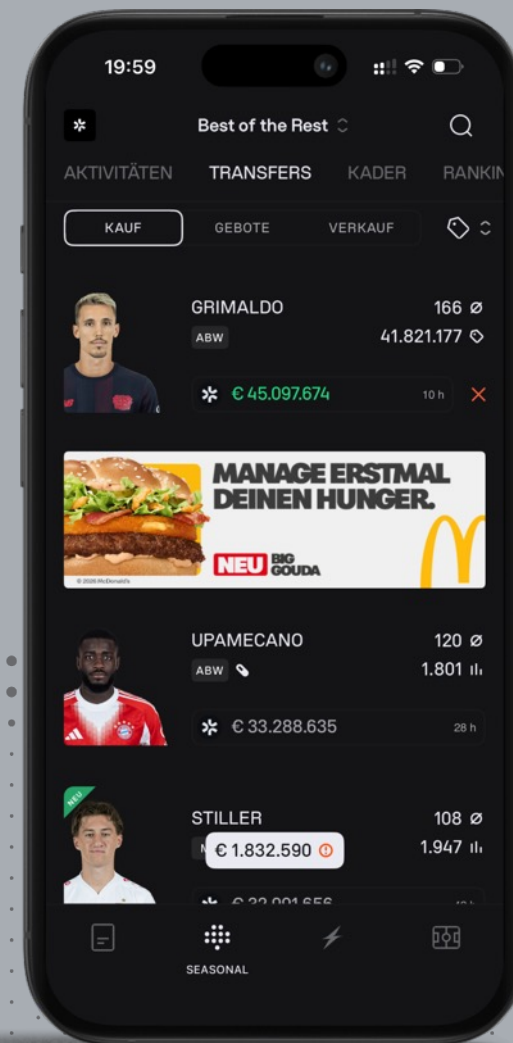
19:59

Best of the Rest

AKTIVITÄTEN TRANSFERS KADER RANKIN

KAUF GEBOTE VERKAUF

GRIMALDO
ABW
166 ø
41.821.177
€ 45.097.674 10 h ✕

MANAGE ERSTMAL DEINEN HUNGER.
NEU BIG GOUDA
© 2026 McDonald's

UPAMECANO
ABW
120 ø
1.801
€ 33.288.635 28 h

NEU
STILLER
108 ø
€ 1.832.590
1.947
€ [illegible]

SEASONAL